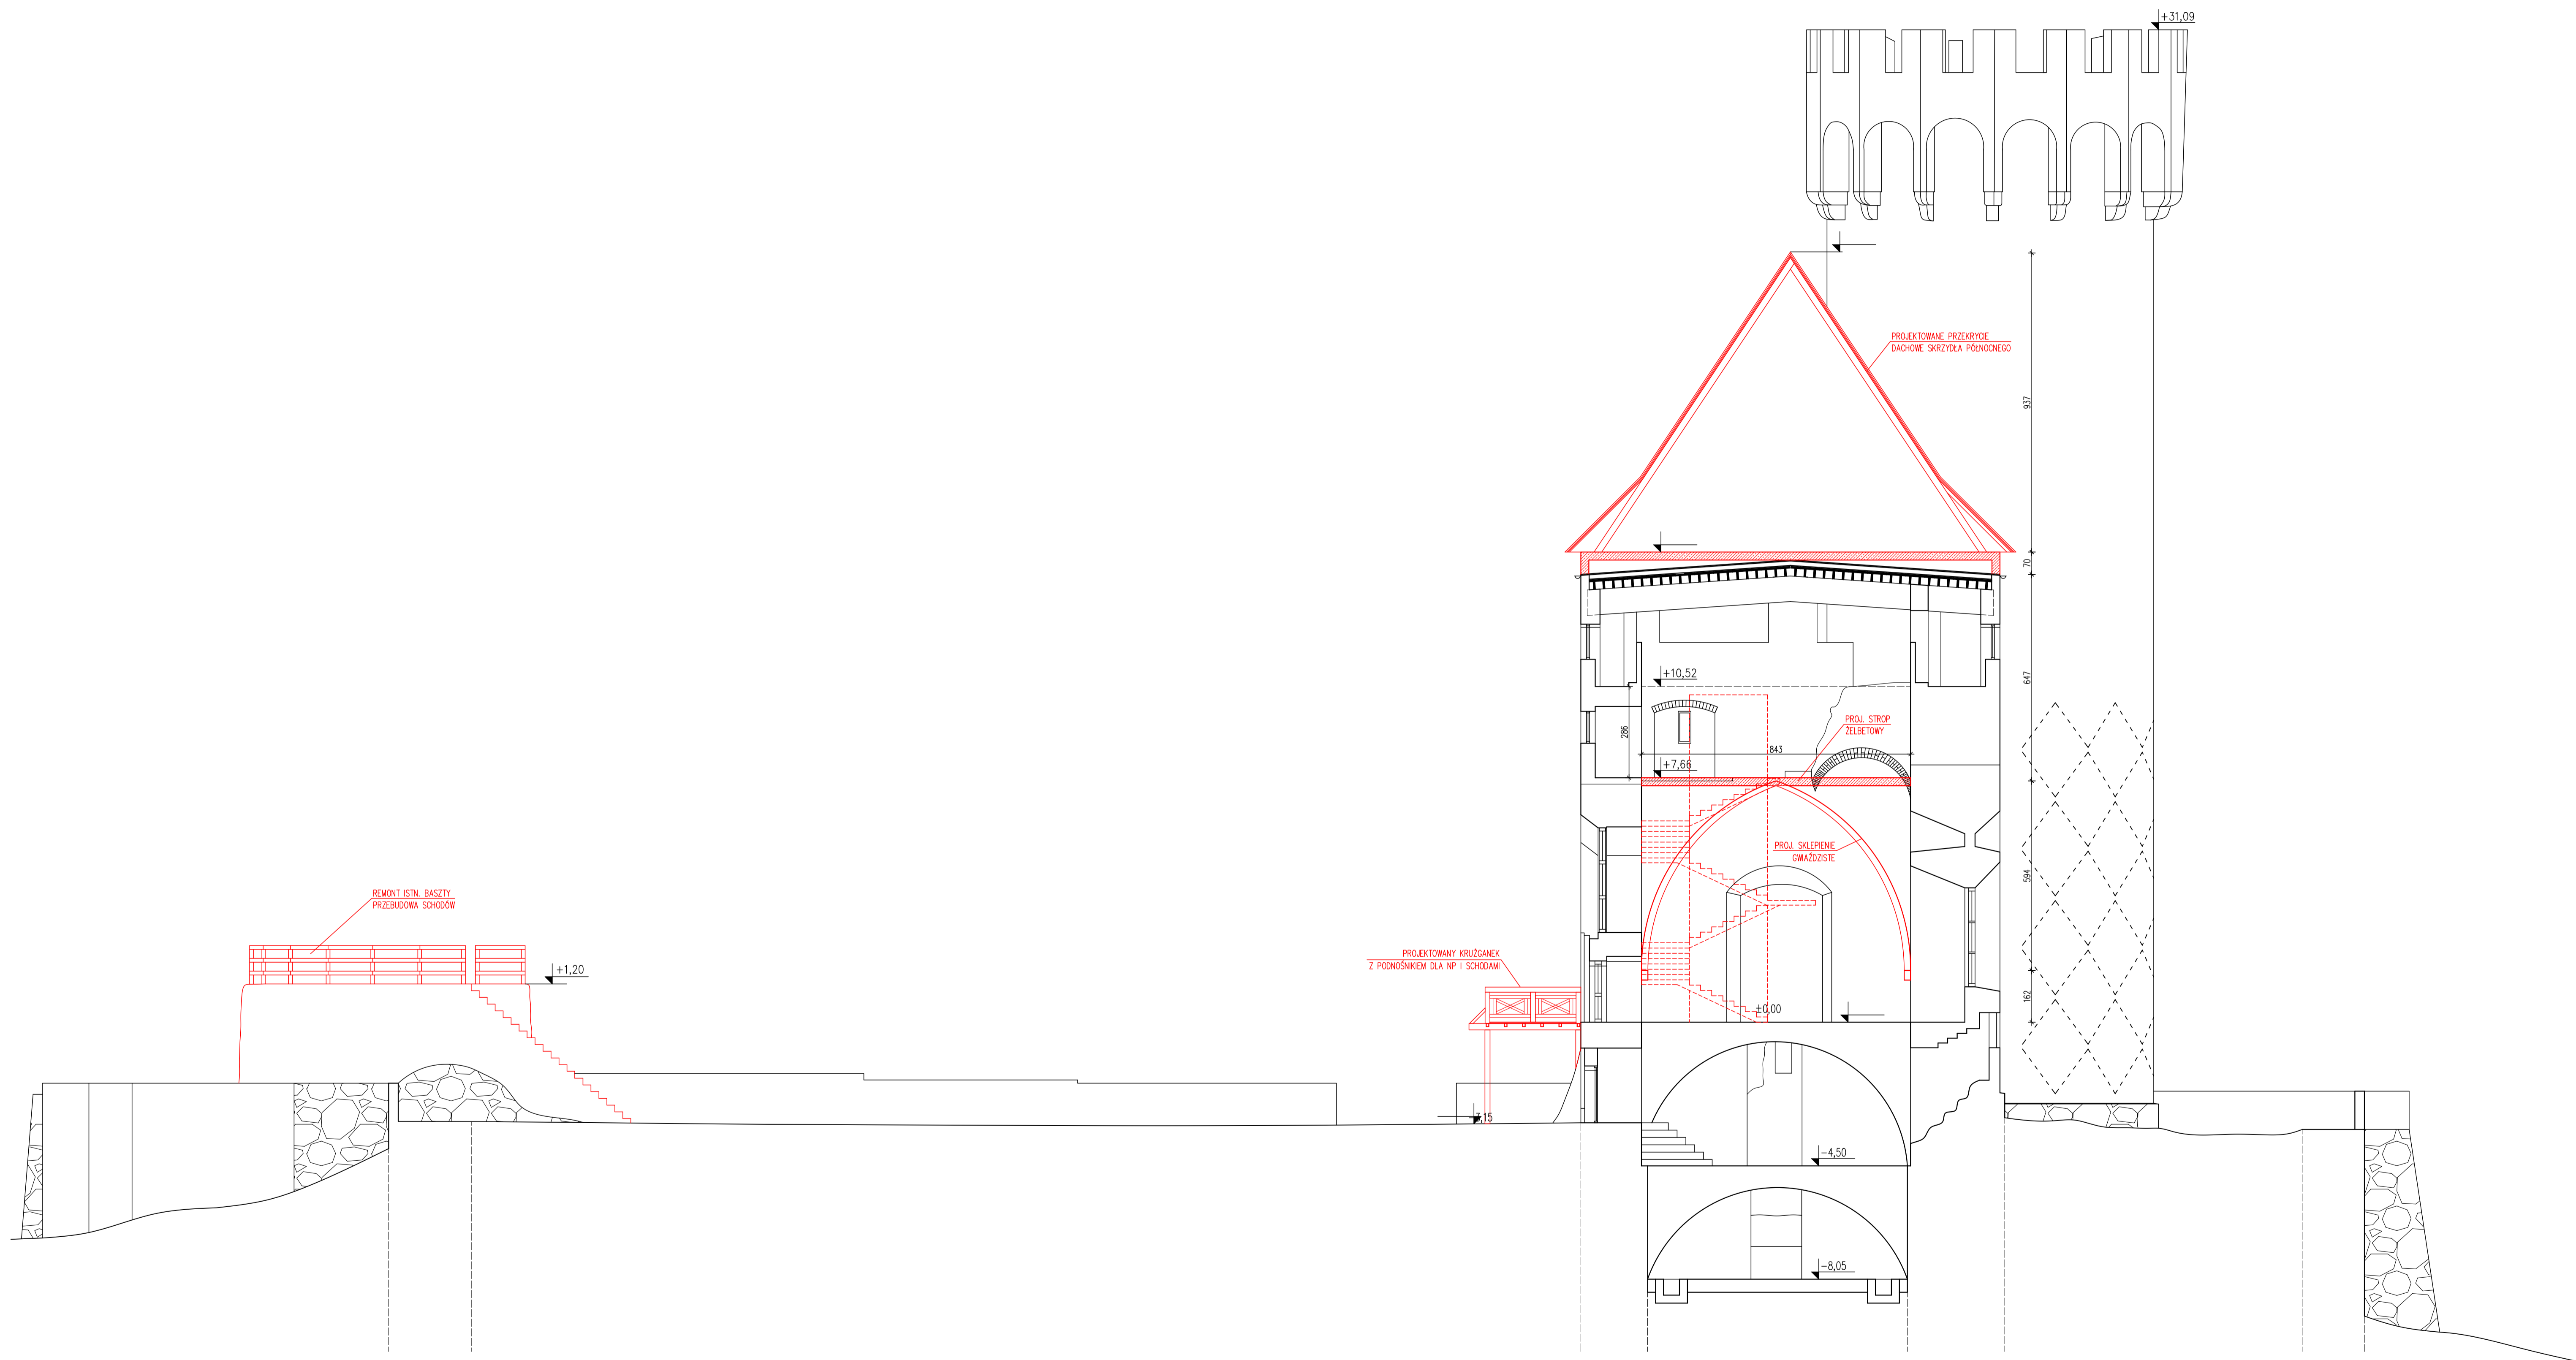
+31,09

PROJEKTOWANE PRZEKRYCIE
DACHOWE SKRZYDŁA PÓŁNOCNEGO

937

70

647

+10,52

286

PROJ. STROP
ŻELBETOWY

843

+7,66

PROJ. SKLEPIENIE
GWIAŹDZISTE

594

162

REMONT ISTN. BASZTY
PRZEBUDOWA SCHODÓW

+1,20

PROJEKTOWANY KRUŻGANEK
Z PODNOŚNIKIEM DLA NP I SCHODAMI

±0,00

-7,15

-4,50

-8,05